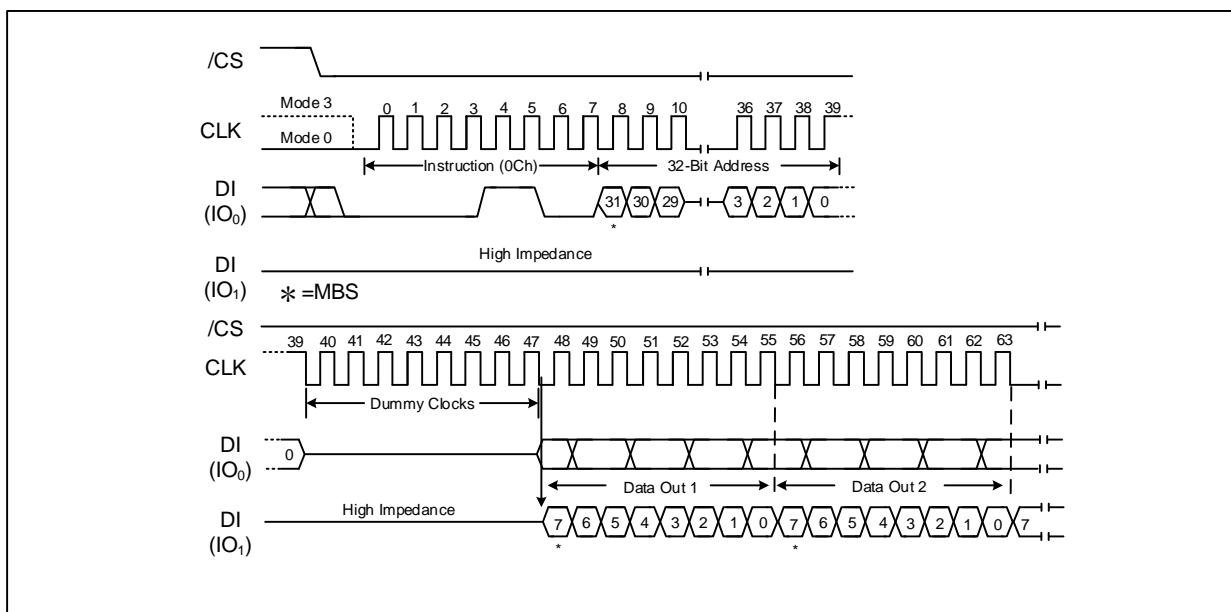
/CS

Mode 3
CLK
Mode 0

0 1 2 3 4 5 6 7 8 9 10 36 37 38 39

Instruction (0Ch)

32-Bit Address

DI
($IO_0$)

31 30 29 3 2 1 0

*

DI
($IO_1$)

High Impedance

∗ =MBS

/CS

39 40 41 42 43 44 45 46 47 48 49 50 51 52 53 54 55 56 57 58 59 60 61 62 63

CLK

Dummy Clocks

DI
($IO_0$)

0

Data Out 1

Data Out 2

DI
($IO_1$)

High Impedance

7 6 5 4 3 2 1 0 7 6 5 4 3 2 1 0 7

* *